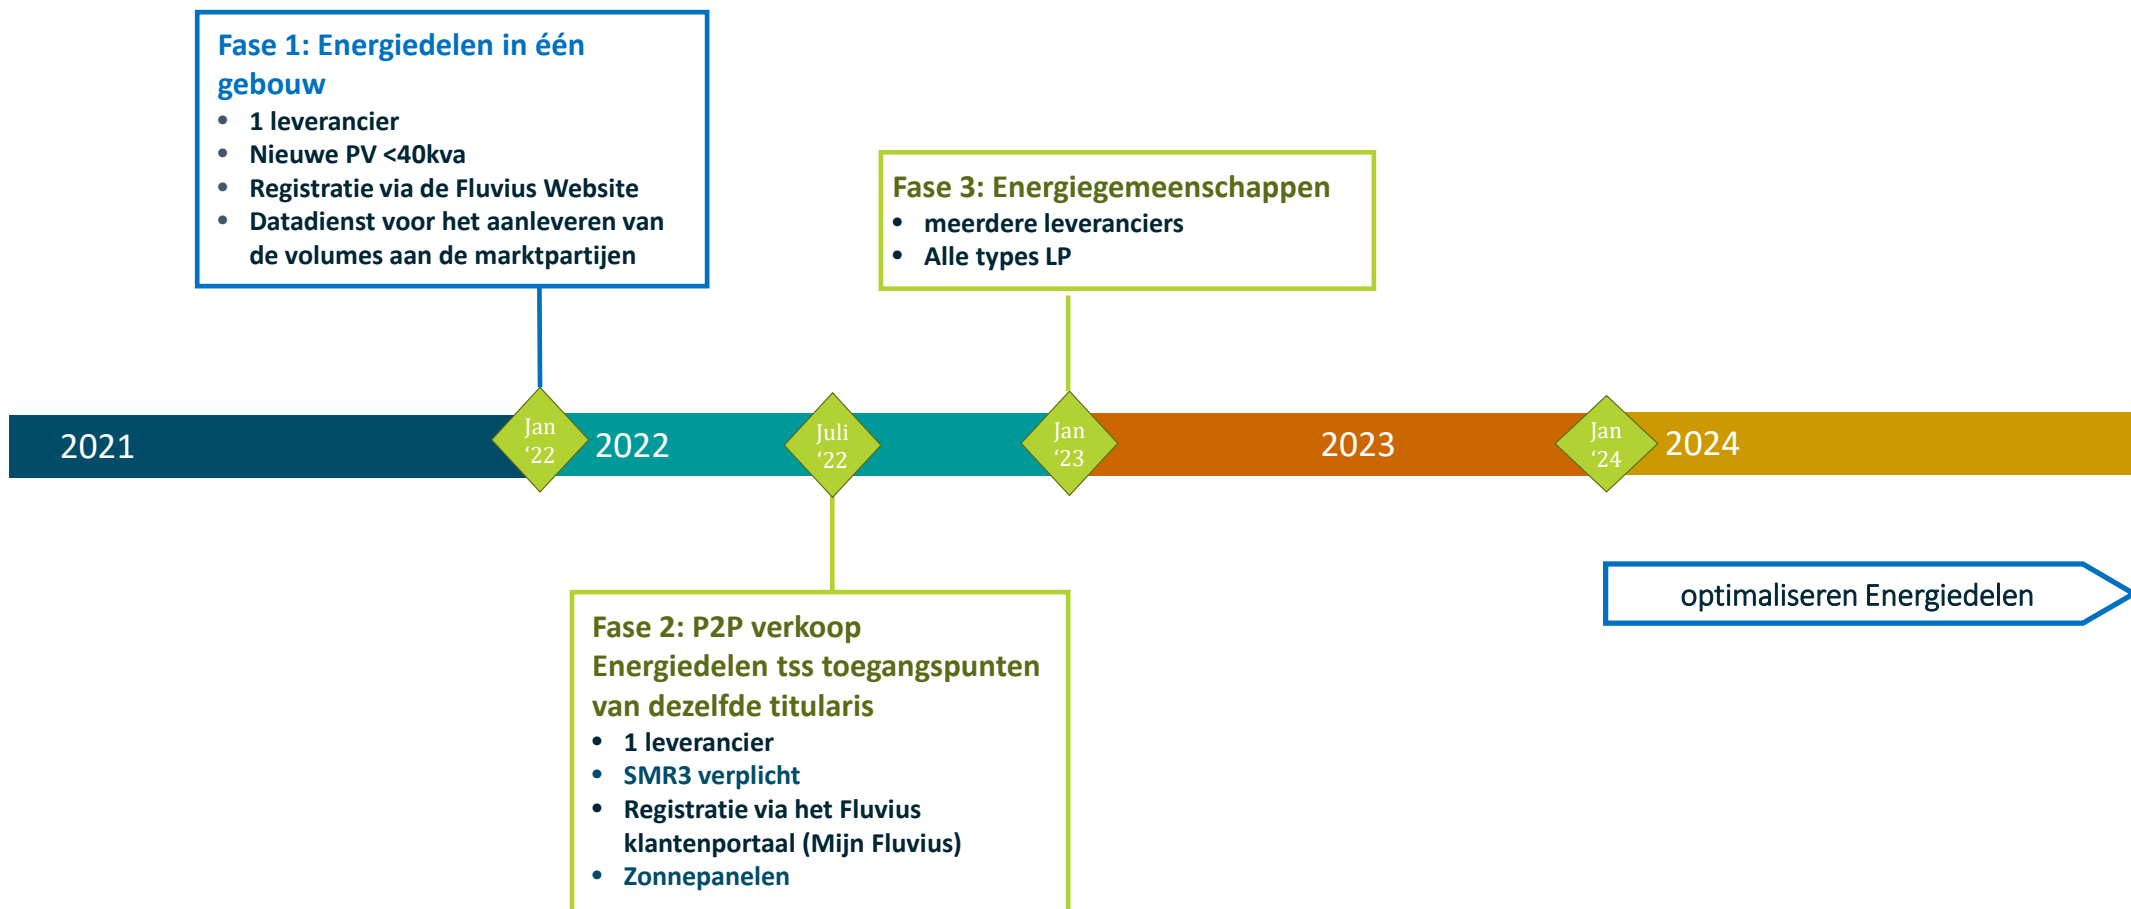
Fase 1: Energiedelen in één gebouw

- 1 leverancier
- Nieuwe PV <40kva
- Registratie via de Fluvius Website
- Datadienst voor het aanleveren van de volumes aan de marktpartijen

Fase 3: Energiegemeenschappen

- meerdere leveranciers
- Alle types LP

2021

Jan '22

2022

Juli '22

Jan '23

2023

Jan '24

2024

optimaliseren Energiedelen

Fase 2: P2P verkoop Energiedelen tss toegangspunten van dezelfde titularis

- 1 leverancier
- SMR3 verplicht
- Registratie via het Fluvius klantenportaal (Mijn Fluvius)
- Zonnepanelen